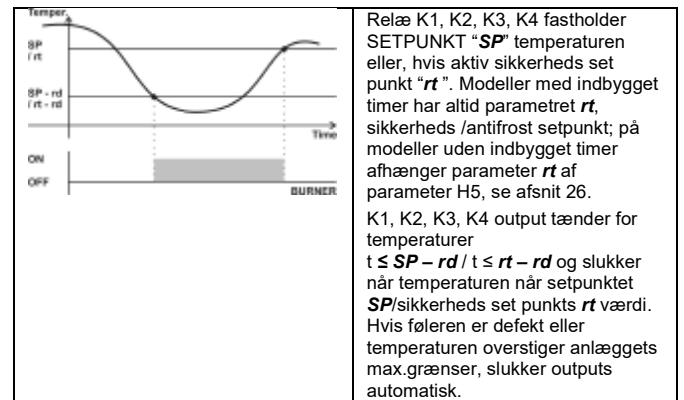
| Temper. SP / rt SP - rd / rt - rd Time ON OFF BURNER | Relæ K1, K2, K3, K4 fastholder SETPUNKT "***SP***" temperaturen eller, hvis aktiv sikkerheds set punkt "***rt*** ". Modeller med indbygget timer har altid parametret ***rt***, sikkerheds /antifrost setpunkt; på modeller uden indbygget timer afhænger parameter ***rt*** af parameter H5, se afsnit 26. |
|---|---|
| | K1, K2, K3, K4 output tænder for temperaturer t **≤ *SP – rd*** / t ≤ ***rt – rd*** og slukker når temperaturen når setpunktet ***SP***/sikkerheds set punkts ***rt*** værdi. Hvis føleren er defekt eller temperaturen overstiger anlæggets max.grænser, slukker outputs automatisk. |